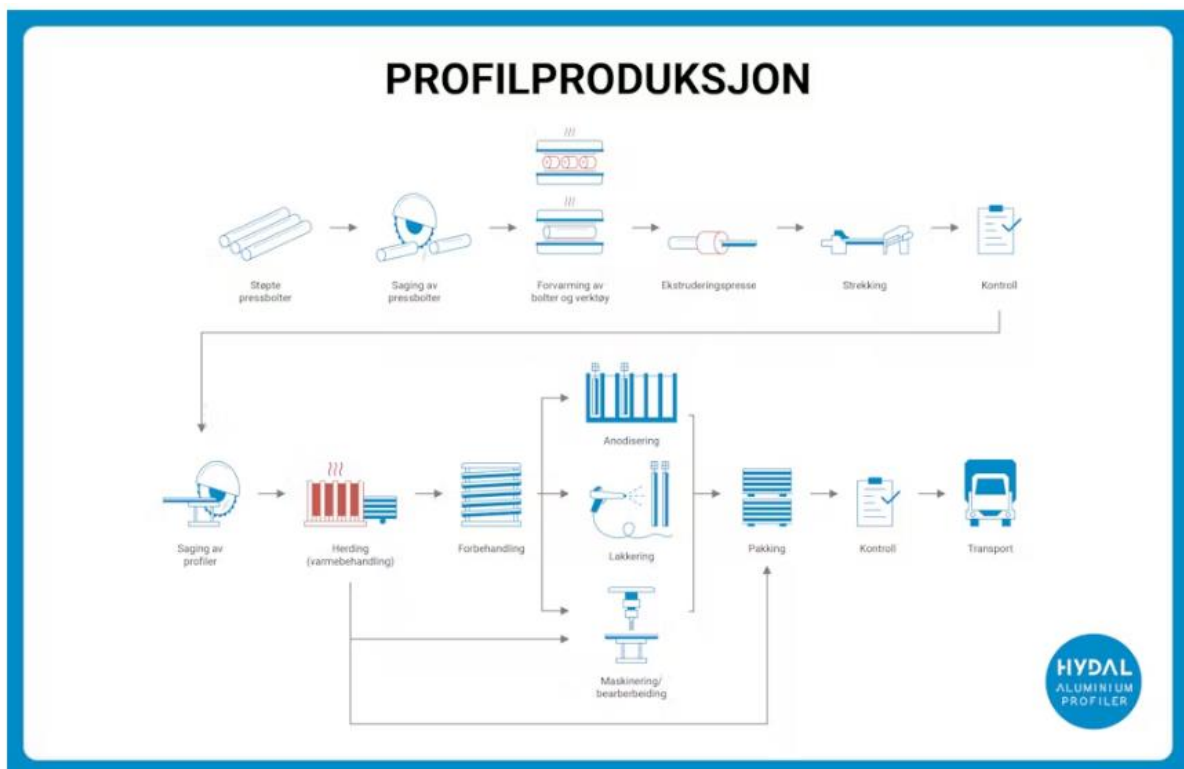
PROFILPRODUKSJON

Støpte pressbolter

Saging av pressbolter

Forvarming av bolter og verktøy

Ekstruderingspresse

Strekking

Kontroll

Saging av profiler

Herding (varmebehandling)

Forbehandling

Anodisering

Lakkering

Maskinering/ bearbeiding

Pakking

Kontroll

Transport

HYDAL ALUMINIUM PROFILER